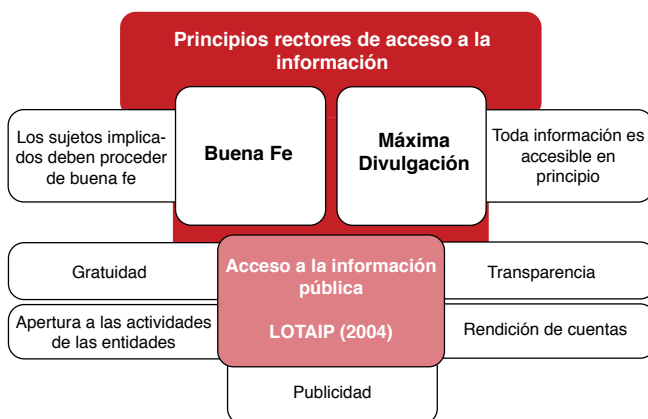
Principios rectores de acceso a la información

Los sujetos implicados deben proceder de buena fe

Buena Fe

Máxima Divulgación

Toda información es accesible en principio

Gratuidad

Acceso a la información pública

LOTAIP (2004)

Transparencia

Apertura a las actividades de las entidades

Rendición de cuentas

Publicidad